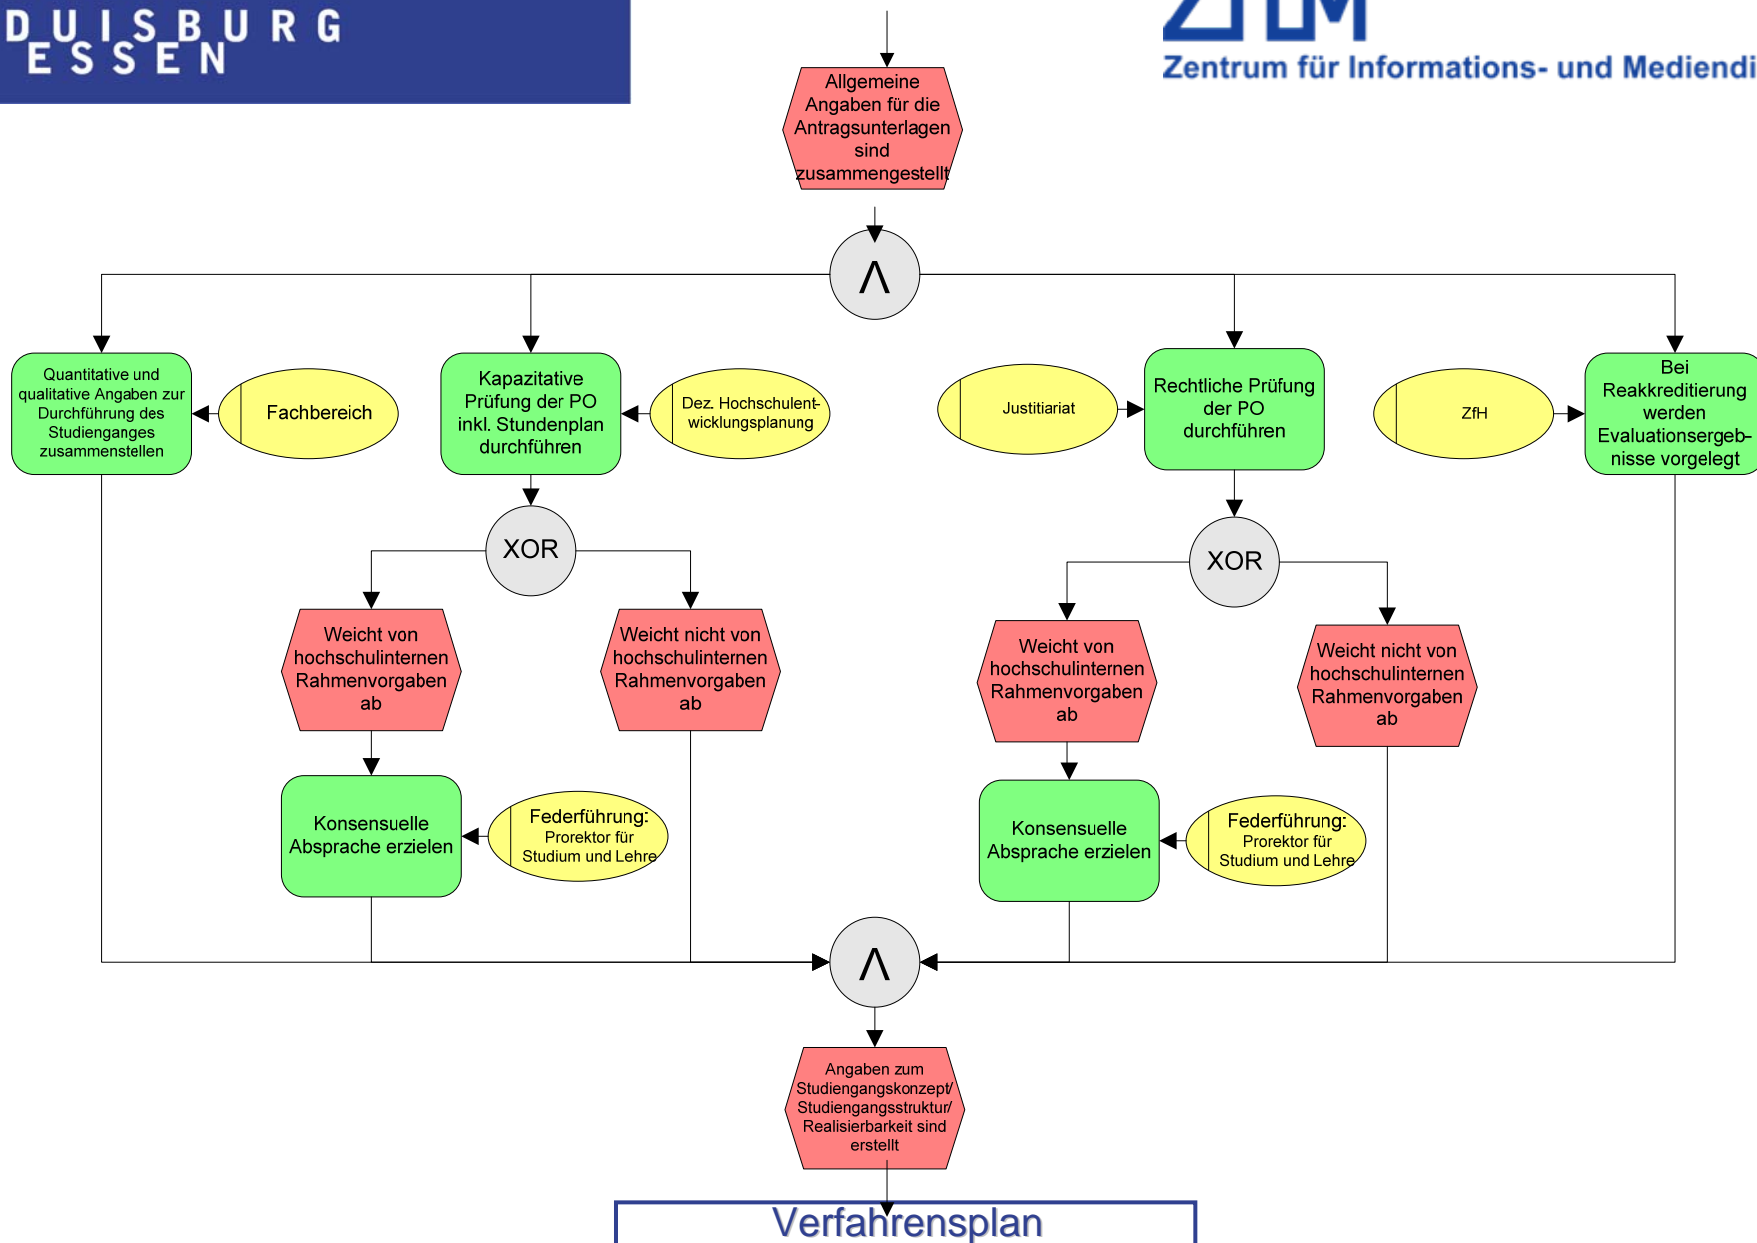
DUISBURG
ESSEN

ZIM
Zentrum für Informations- und Mediendi

Allgemeine Angaben für die Antragsunterlagen sind zusammengestellt

Λ

Quantitative und qualitative Angaben zur Durchführung des Studienganges zusammenstellen

Fachbereich

Kapazitative Prüfung der PO inkl. Stundenplan durchführen

Dez. Hochschulentwicklungsplanung

Justitiariat

Rechtliche Prüfung der PO durchführen

ZfH

Bei Reakkreditierung werden Evaluationsergebnisse vorgelegt

XOR

XOR

Weicht von hochschulinternen Rahmenvorgaben ab

Weicht nicht von hochschulinternen Rahmenvorgaben ab

Weicht von hochschulinternen Rahmenvorgaben ab

Weicht nicht von hochschulinternen Rahmenvorgaben ab

Konsensuelle Absprache erzielen

Federführung: Prorektor für Studium und Lehre

Konsensuelle Absprache erzielen

Federführung: Prorektor für Studium und Lehre

Λ

Angaben zum Studiengangskonzept/ Studiengangsstruktur/ Realisierbarkeit sind erstellt

Verfahrensplan